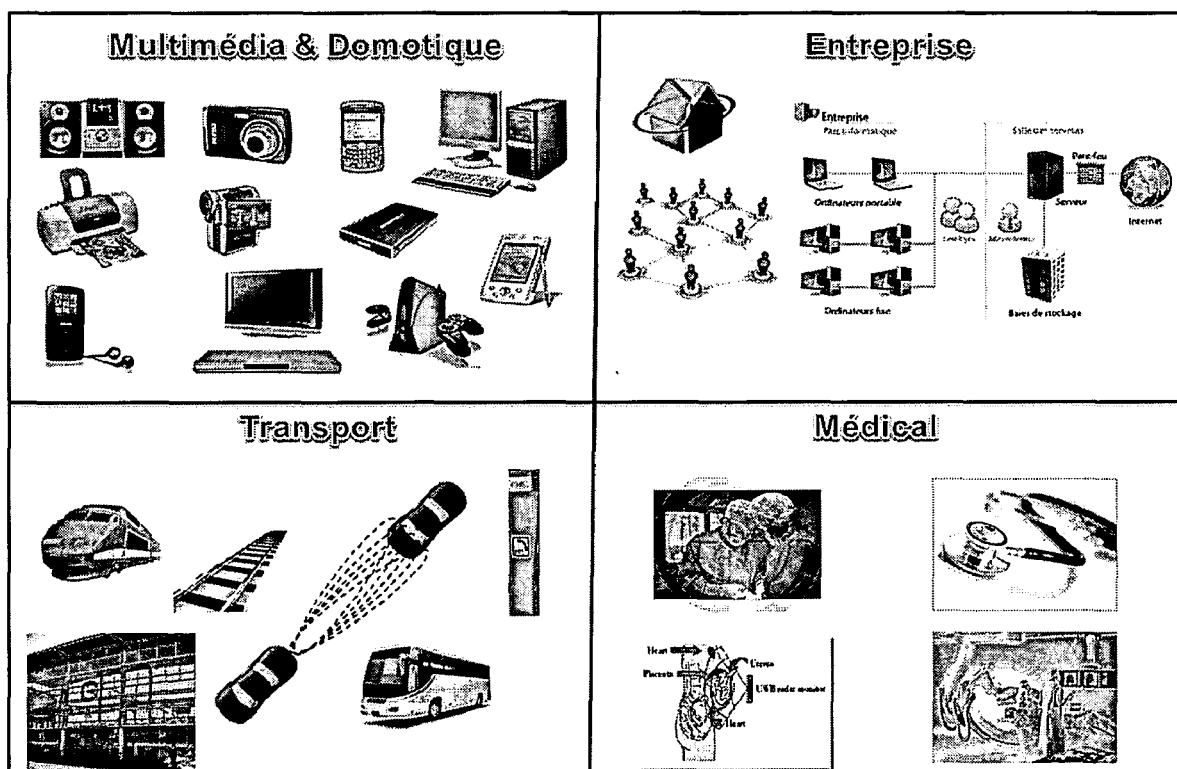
Multimédia & Domotique

Entreprise

Entreprise
Parc informatique
Salle des serveurs
Pare-feu
Ordinateurs portable
Serveur
Internet
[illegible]
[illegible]
Ordinateurs fixe
Baies de stockage

Transport

Médical

Heart
Placenta
Uterus
USB radar monitor
Heart